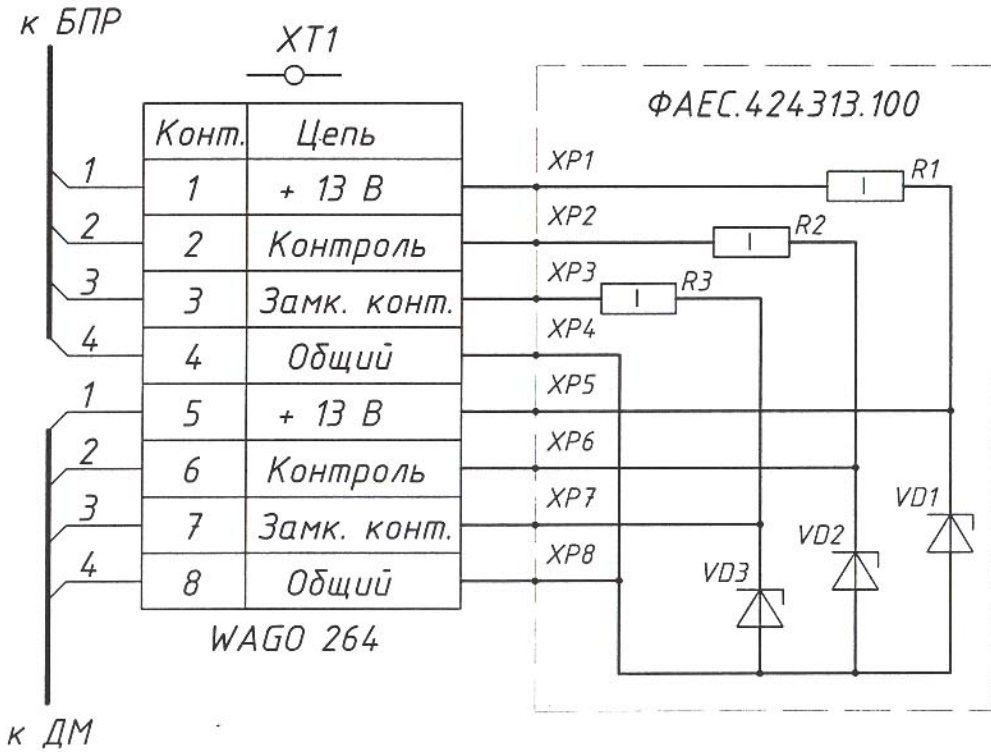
к БПР

XT1

| Конт. | Цепь |
|---|---|
| 1 | + 13 В |
| 2 | Контроль |
| 3 | Замк. конт. |
| 4 | Общий |
| 5 | + 13 В |
| 6 | Контроль |
| 7 | Замк. конт. |
| 8 | Общий |

WAGO 264

1
2
3
4
1
2
3
4

к ДМ

ФАЕС.424313.100

XP1
XP2
XP3
XP4
XP5
XP6
XP7
XP8

R1
R2
R3

VD1
VD2
VD3